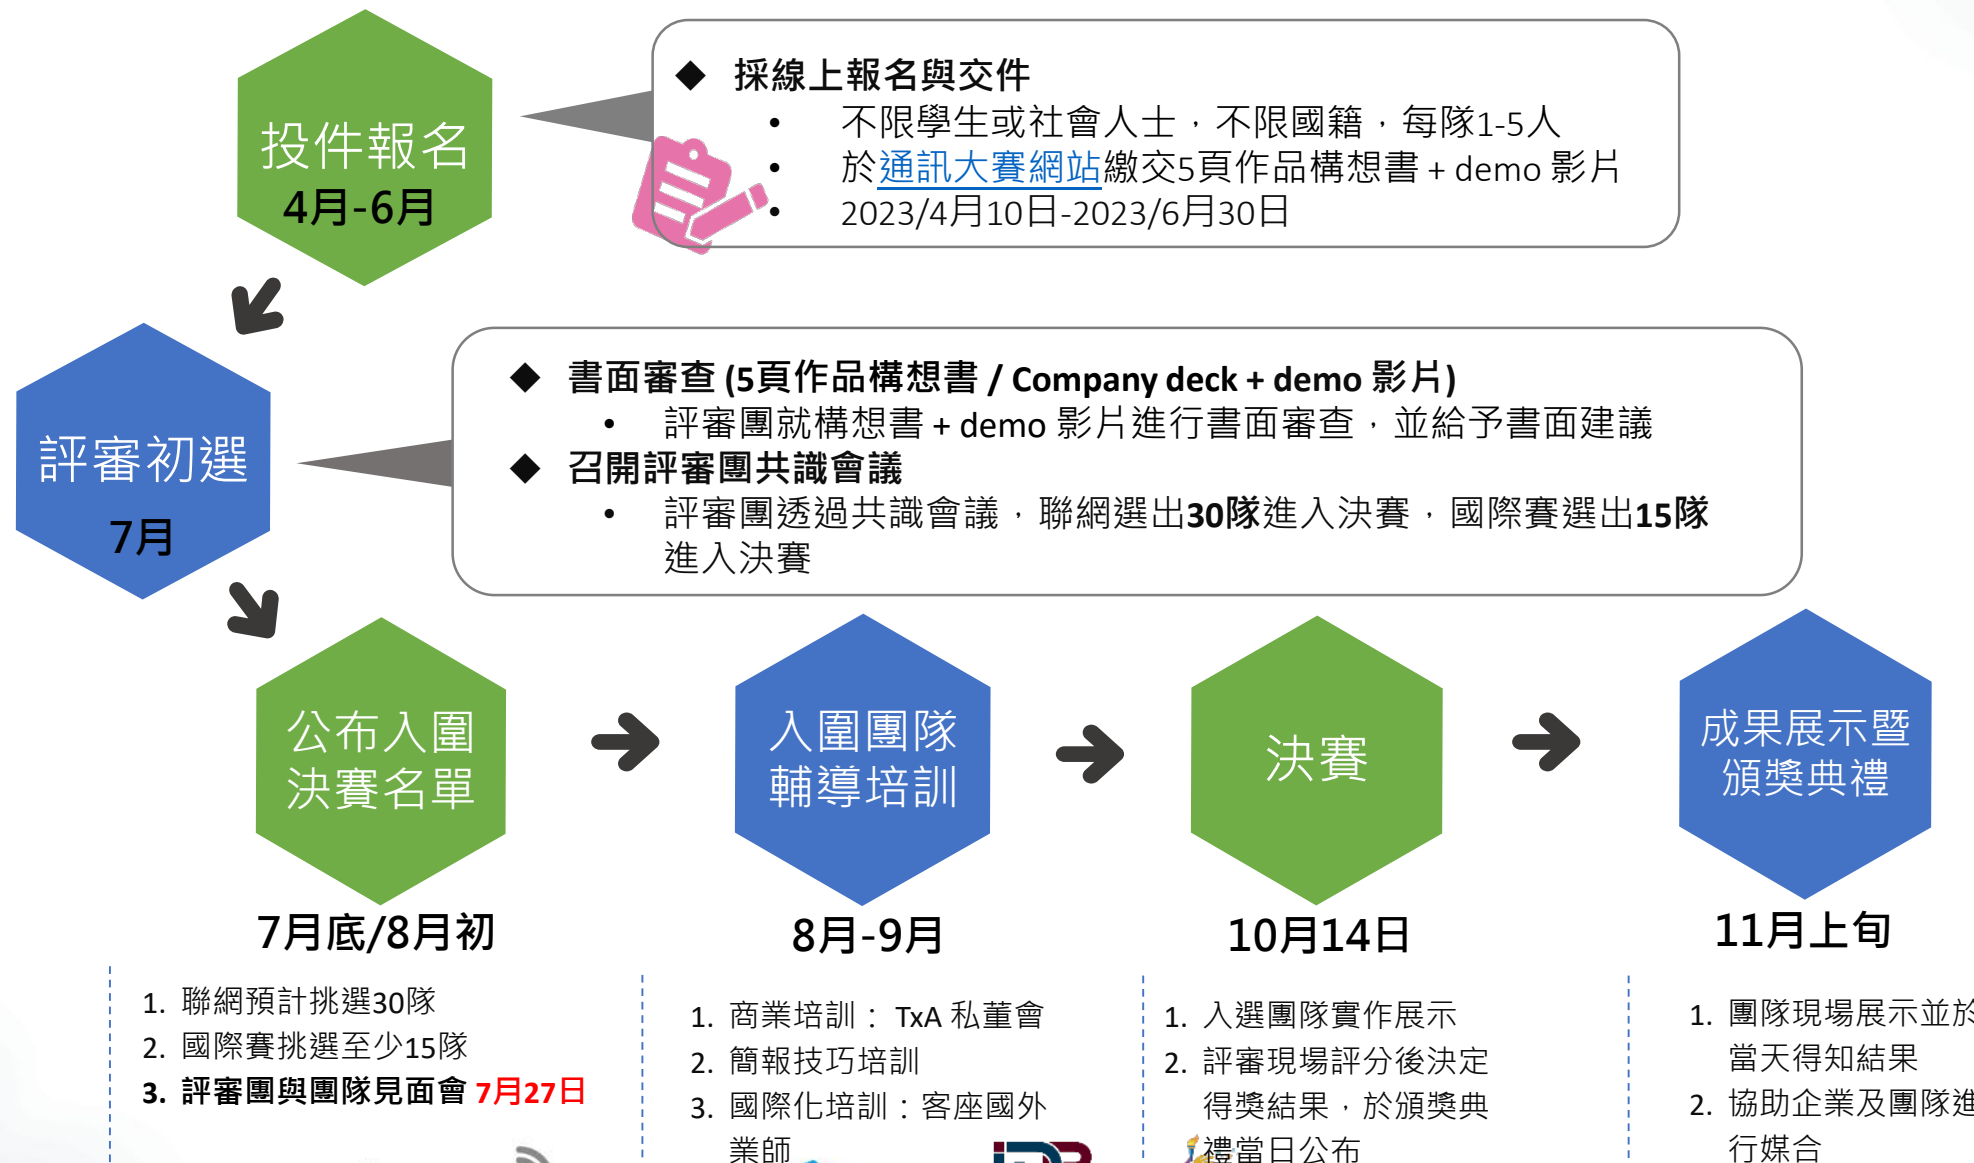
投件報名
4月-6月

◆ 採線上報名與交件
• 不限學生或社會人士，不限國籍，每隊1-5人
• 於通訊大賽網站繳交5頁作品構想書 + demo 影片
• 2023/4月10日-2023/6月30日

評審初選
7月

◆ 書面審查 (5頁作品構想書 / Company deck + demo 影片)
• 評審團就構想書 + demo 影片進行書面審查，並給予書面建議
◆ 召開評審團共識會議
• 評審團透過共識會議，聯網選出30隊進入決賽，國際賽選出15隊進入決賽

公布入圍決賽名單
7月底/8月初
1. 聯網預計挑選30隊
2. 國際賽挑選至少15隊
3. 評審團與團隊見面會 7月27日

入圍團隊輔導培訓
8月-9月
1. 商業培訓： TxA 私董會
2. 簡報技巧培訓
3. 國際化培訓：客座國外業師

決賽
10月14日
1. 入選團隊實作展示
2. 評審現場評分後決定得獎結果，於頒獎典禮當日公布

成果展示暨頒獎典禮
11月上旬
1. 團隊現場展示並於當天得知結果
2. 協助企業及團隊進行媒合